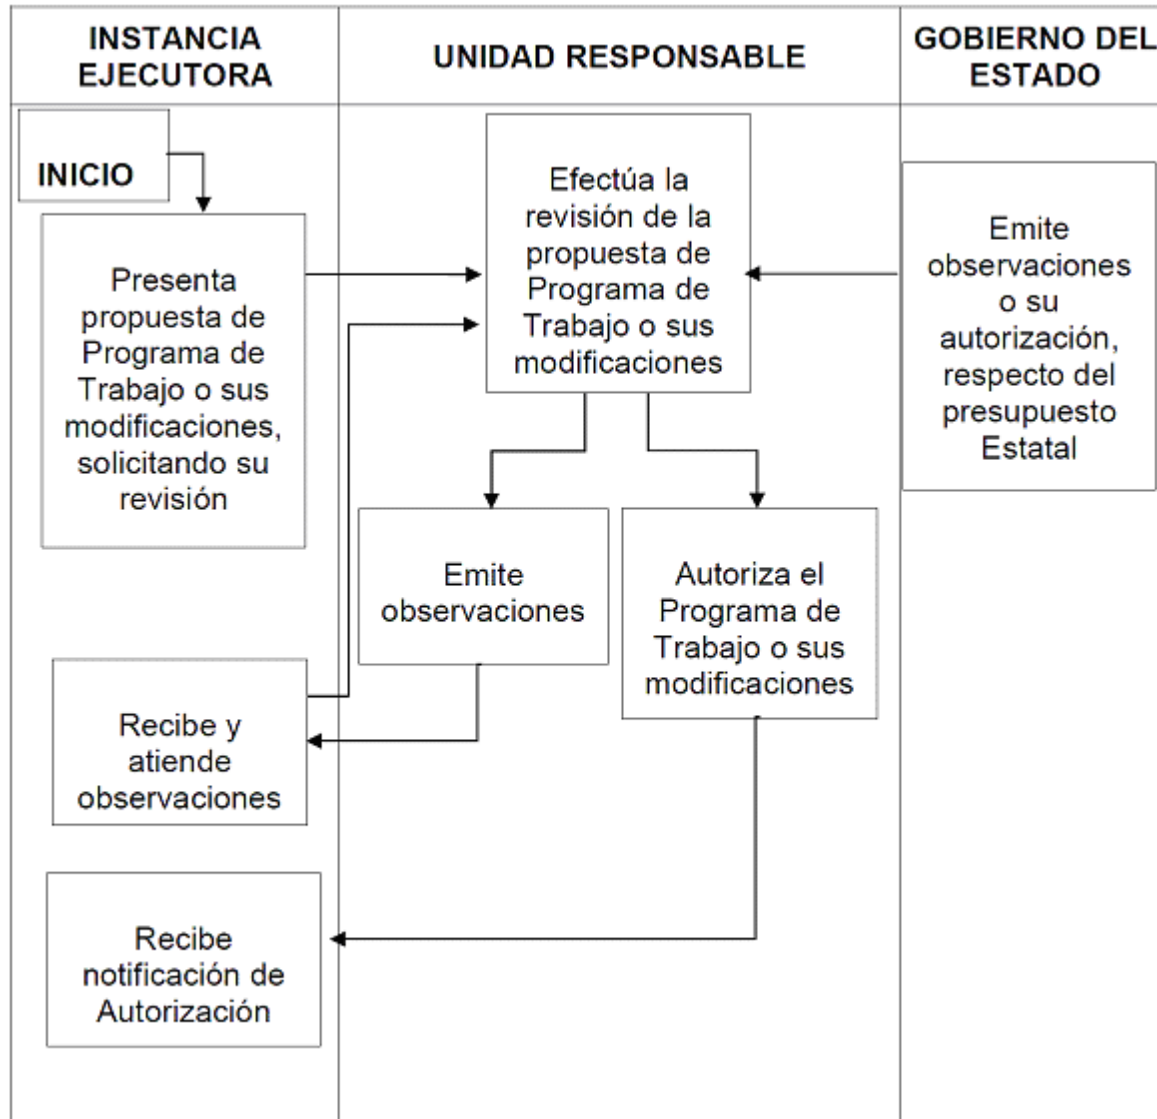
| INSTANCIA EJECUTORA | UNIDAD RESPONSABLE | GOBIERNO DEL ESTADO |
|---|---|---|

INICIO

Presenta propuesta de Programa de Trabajo o sus modificaciones, solicitando su revisión

Recibe y atiende observaciones

Recibe notificación de Autorización

Efectúa la revisión de la propuesta de Programa de Trabajo o sus modificaciones

Emite observaciones

Autoriza el Programa de Trabajo o sus modificaciones

Emite observaciones o su autorización, respecto del presupuesto Estatal